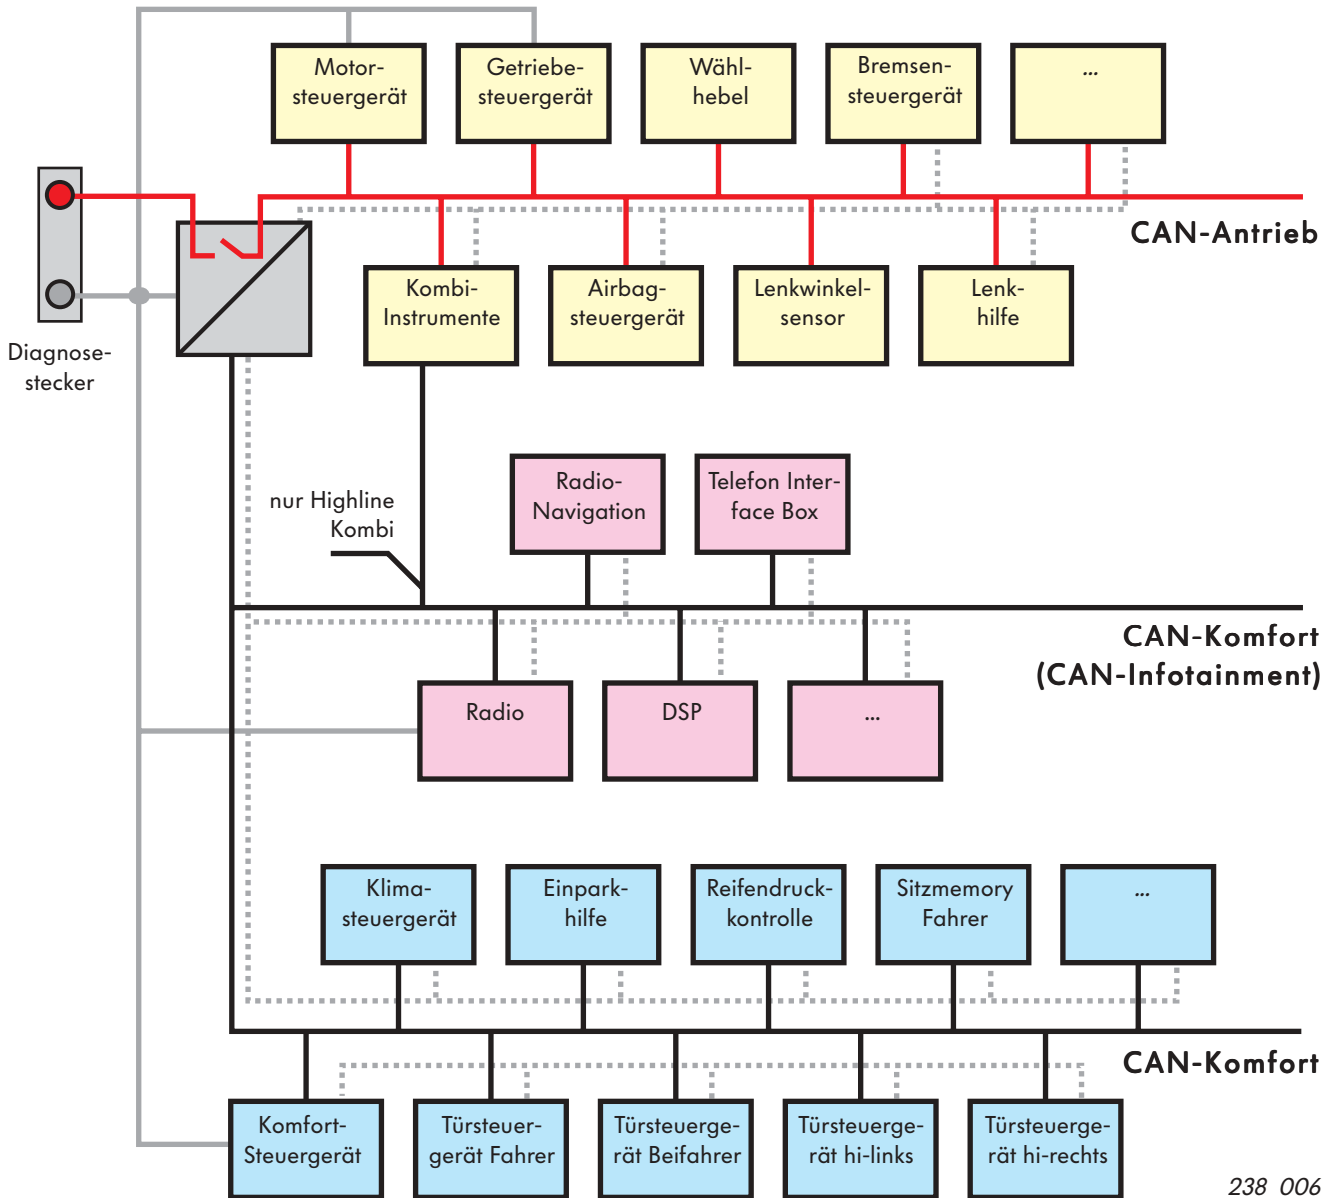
Motorsteuergerät

Getriebesteuergerät

Wählhebel

Bremsensteuergerät

...

CAN-Antrieb

Diagnosestecker

Kombi-Instrumente

Airbagsteuergerät

Lenkwinkelsensor

Lenkhilfe

nur Highline Kombi

Radio-Navigation

Telefon Interface Box

CAN-Komfort (CAN-Infotainment)

Radio

DSP

...

Klimasteuergerät

Einparkhilfe

Reifendruckkontrolle

Sitzmemory Fahrer

...

CAN-Komfort

Komfort-Steuergerät

Türsteuergerät Fahrer

Türsteuergerät Beifahrer

Türsteuergerät hi-links

Türsteuergerät hi-rechts

238 006